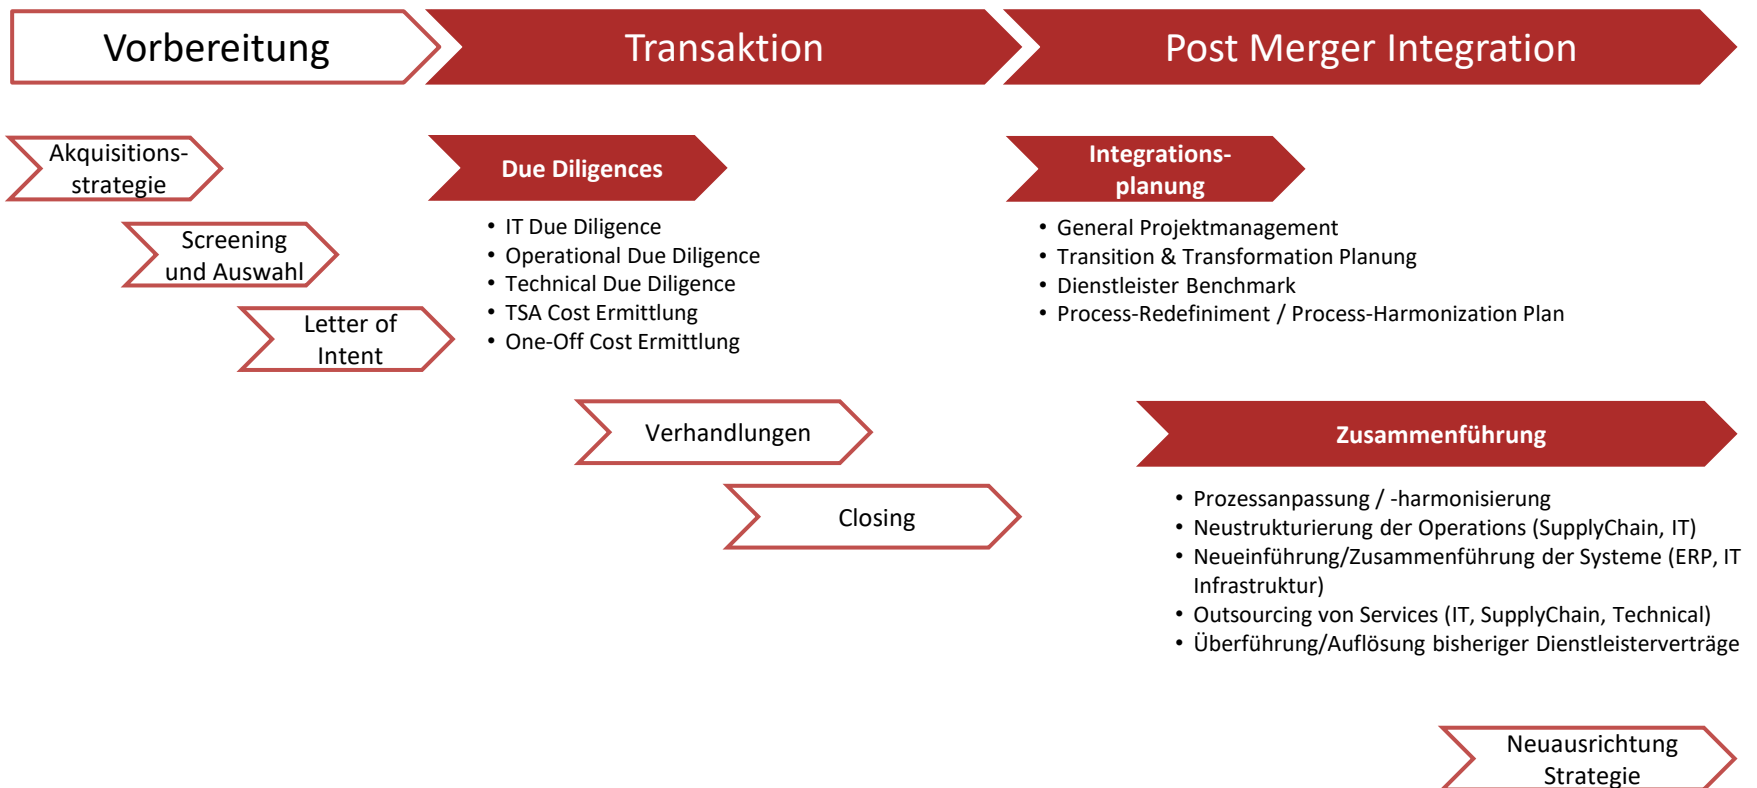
Vorbereitung

Transaktion

Post Merger Integration

Akquisitions-strategie

Screening und Auswahl

Letter of Intent

Due Diligences

- IT Due Diligence
- Operational Due Diligence
- Technical Due Diligence
- TSA Cost Ermittlung
- One-Off Cost Ermittlung

Verhandlungen

Closing

Integrations-planung

- General Projektmanagement
- Transition & Transformation Planung
- Dienstleister Benchmark
- Process-Redefiniment / Process-Harmonization Plan

Zusammenführung

- Prozessanpassung / -harmonisierung
- Neustrukturierung der Operations (SupplyChain, IT)
- Neueinführung/Zusammenführung der Systeme (ERP, IT Infrastruktur)
- Outsourcing von Services (IT, SupplyChain, Technical)
- Überführung/Auflösung bisheriger Dienstleisterverträge

Neuausrichtung Strategie